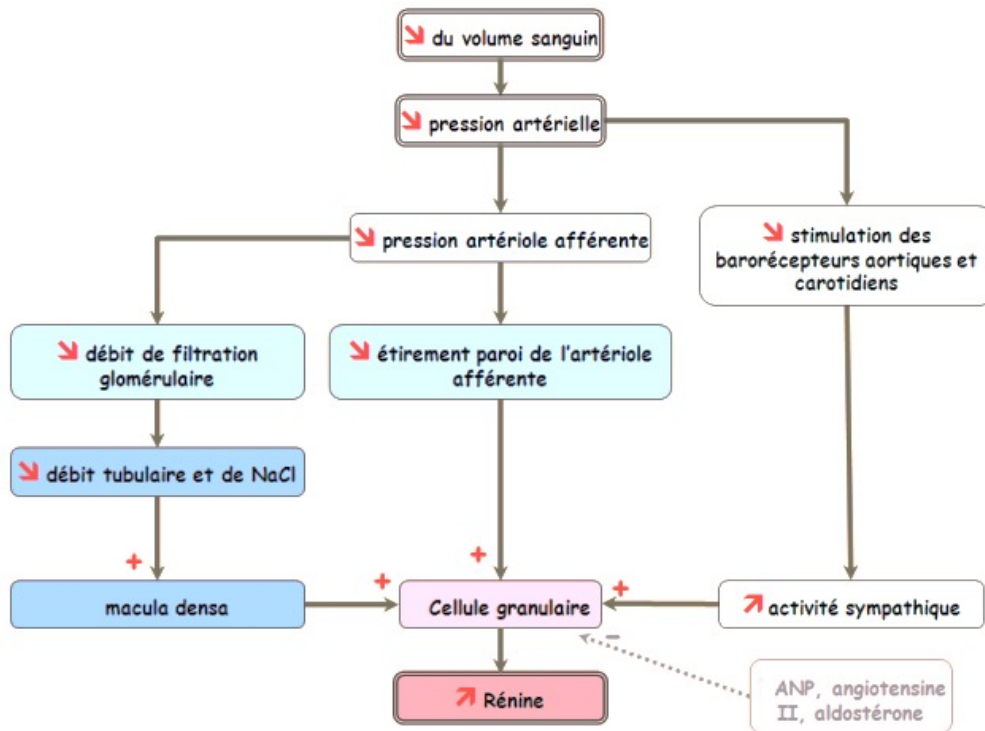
↘ du volume sanguin

↘ pression artérielle

↘ pression artériole afférente

↘ stimulation des barorécepteurs aortiques et carotidiens

↘ débit de filtration glomérulaire

↘ étirement paroi de l'artériole afférente

↘ débit tubulaire et de NaCl

+

+

+

+

macula densa

Cellule granulaire

↗ activité sympathique

−

↗ Rénine

ANP, angiotensine II, aldostérone